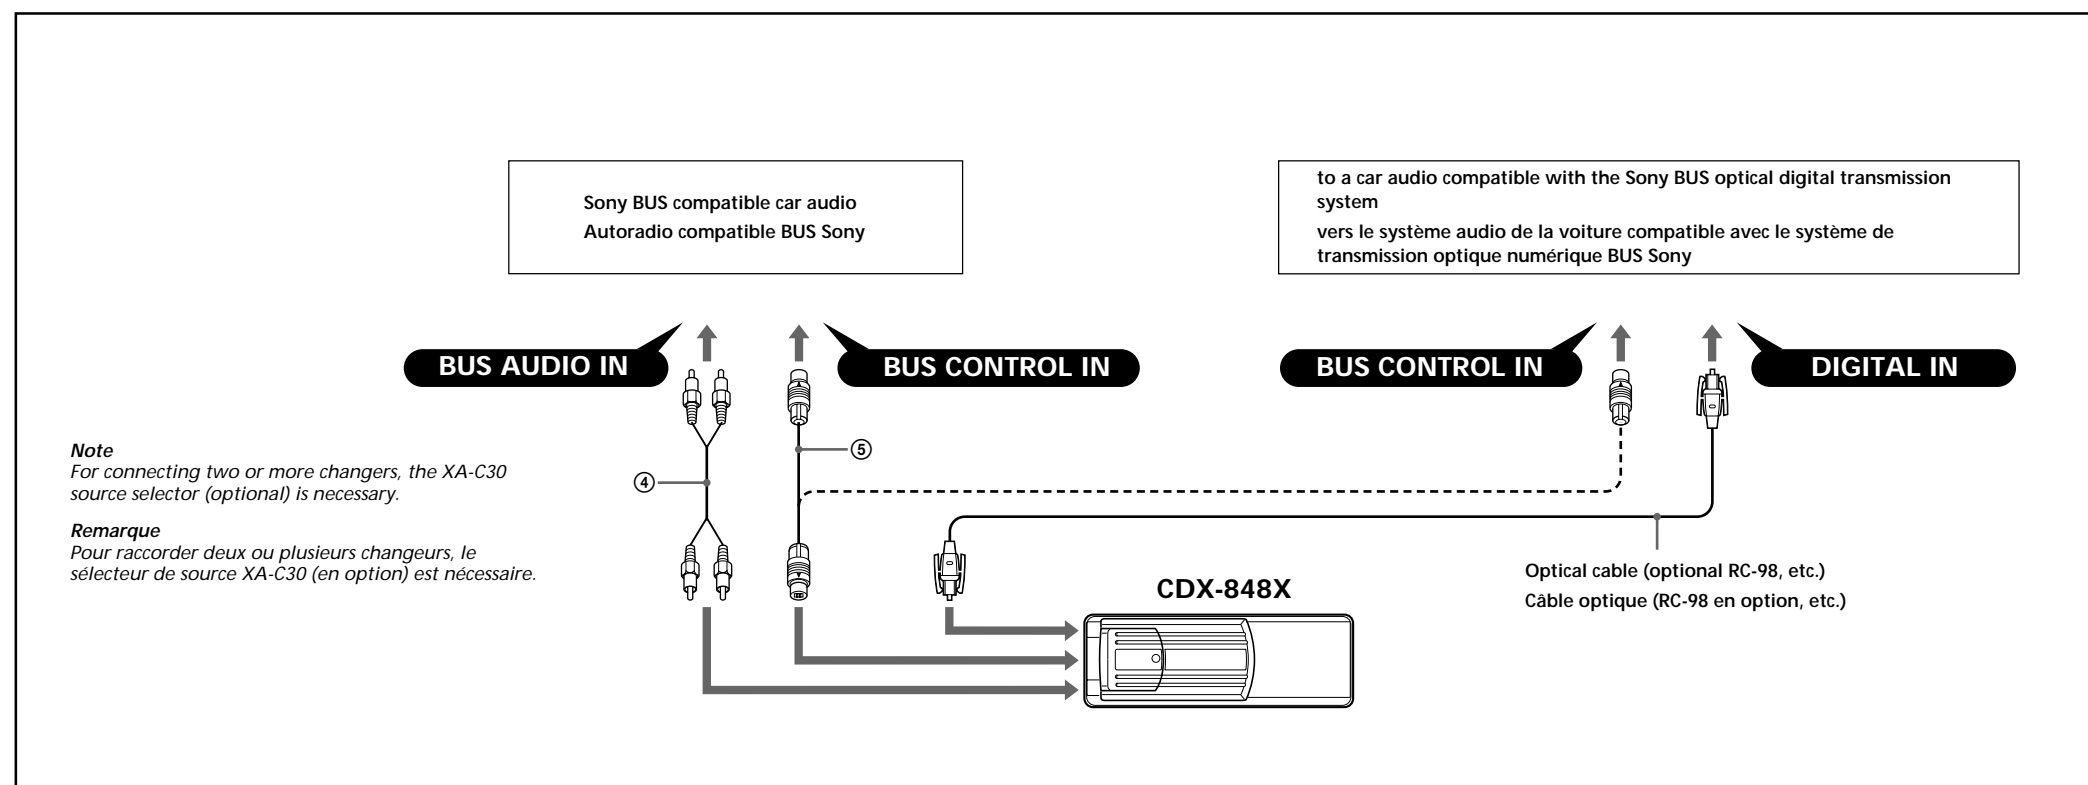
Sony BUS compatible car audio
Autoradio compatible BUS Sony

to a car audio compatible with the Sony BUS optical digital transmission system
vers le système audio de la voiture compatible avec le système de transmission optique numérique BUS Sony

BUS AUDIO IN

BUS CONTROL IN

BUS CONTROL IN

DIGITAL IN

*Note*
*For connecting two or more changers, the XA-C30 source selector (optional) is necessary.*

*Remarque*
*Pour raccorder deux ou plusieurs changeurs, le sélecteur de source XA-C30 (en option) est nécessaire.*

④

⑤

CDX-848X

Optical cable (optional RC-98, etc.)
Câble optique (RC-98 en option, etc.)